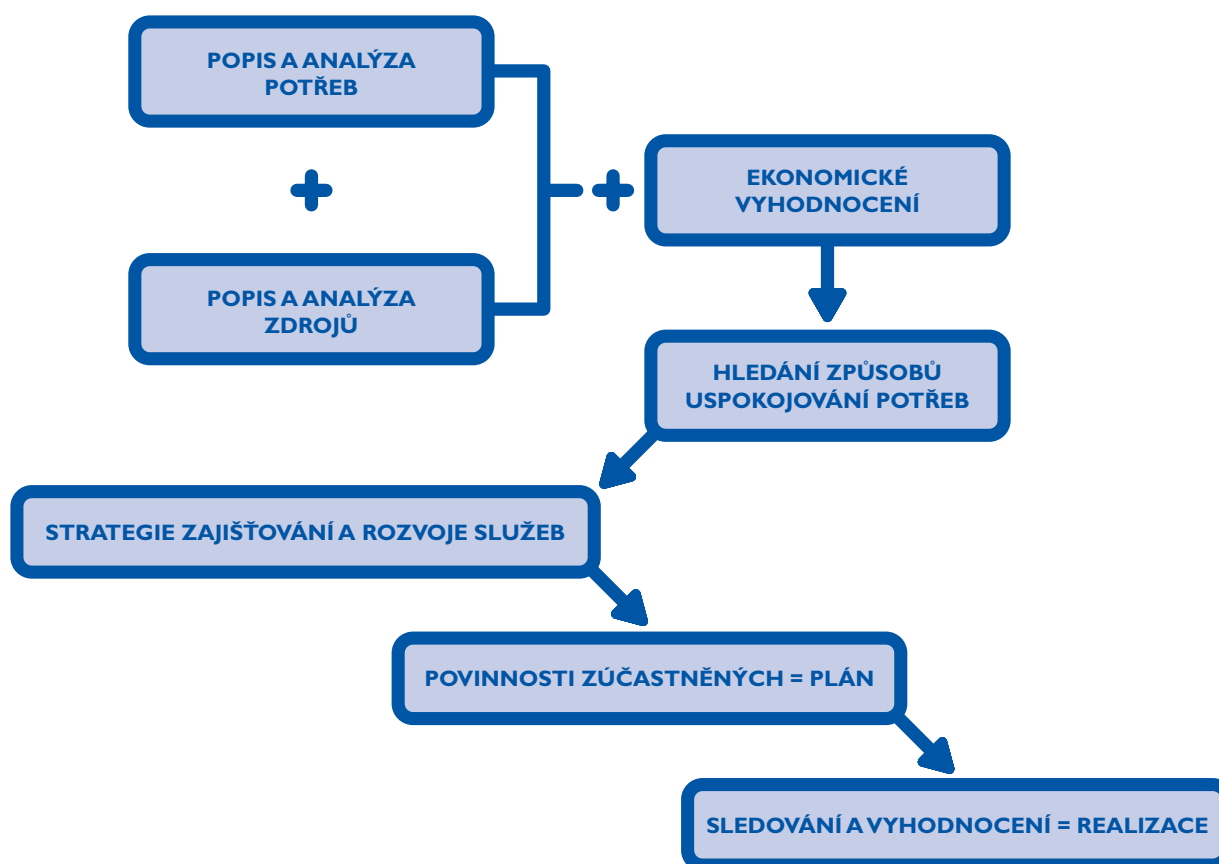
POPIS A ANALÝZA POTŘEB

+

POPIS A ANALÝZA ZDROJŮ

+

EKONOMICKÉ VYHODNOCENÍ

HLEDÁNÍ ZPŮSOBŮ USPOKOJOVÁNÍ POTŘEB

STRATEGIE ZAJIŠŤOVÁNÍ A ROZVOJE SLUŽEB

POVINNOSTI ZÚČASTNĚNÝCH = PLÁN

SLEDOVÁNÍ A VYHODNOCENÍ = REALIZACE